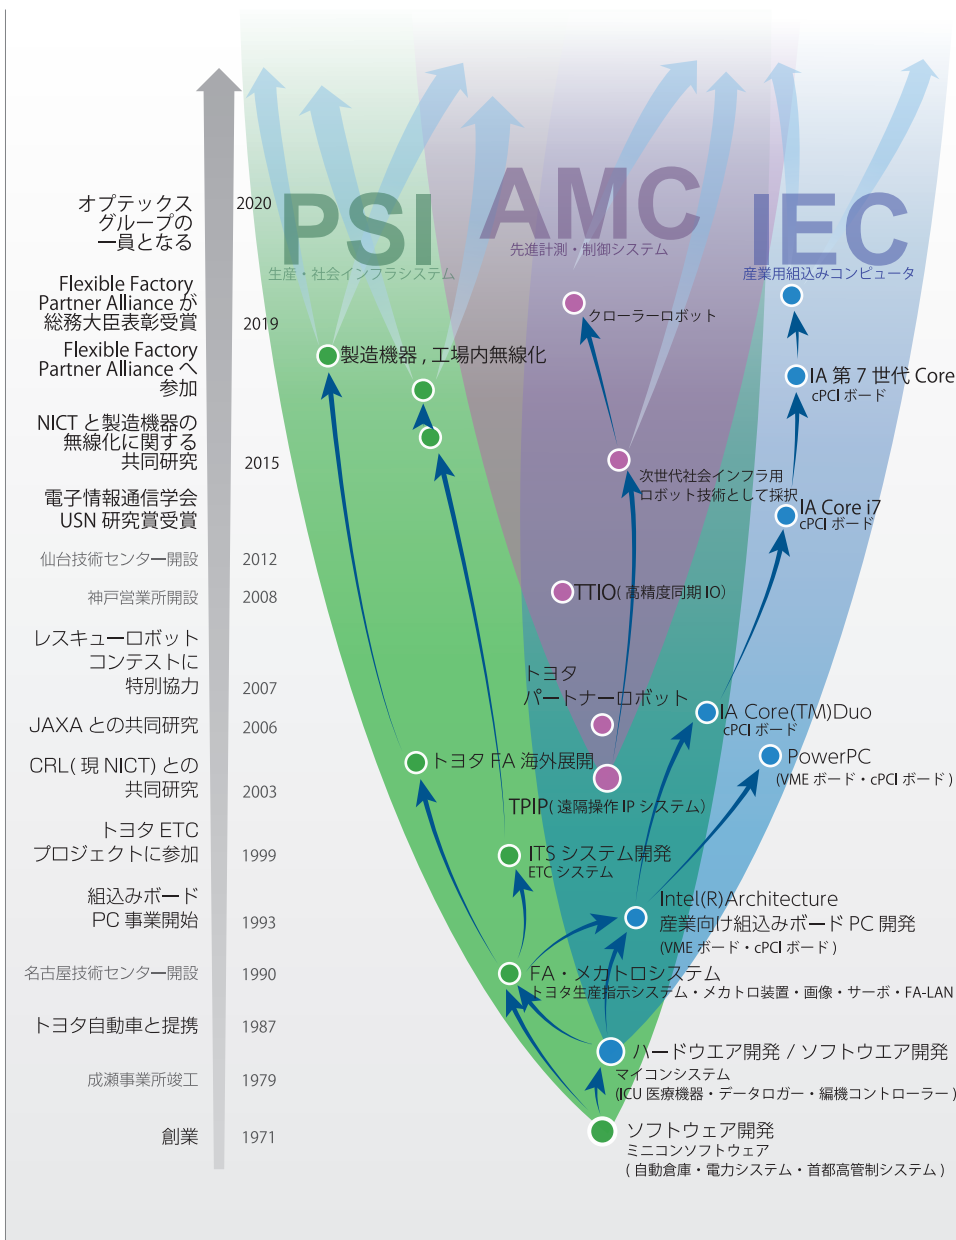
オプテックス
グループの
一員となる

2020

PSI
生産・社会インフラシステム

AMC
先進計測・制御システム

IEC
産業用組込みコンピュータ

Flexible Factory
Partner Alliance が
総務大臣表彰受賞

2019

クローラーロボット

Flexible Factory
Partner Alliance へ
参加

製造機器 , 工場内無線化

IA 第 7 世代 Core
cPCI ボード

NICT と製造機器の
無線化に関する
共同研究

2015

次世代社会インフラ用
ロボット技術として採択

電子情報通信学会
USN 研究賞受賞

IA Core i7
cPCI ボード

仙台技術センター開設

2012

神戸営業所開設

2008

TTIO( 高精度同期 IO)

レスキューロボット
コンテストに
特別協力

2007

トヨタ
パートナーロボット

JAXA との共同研究

2006

IA Core(TM)Duo
cPCI ボード

CRL( 現 NICT) との
共同研究

2003

トヨタ FA 海外展開

PowerPC
(VME ボード・cPCI ボード )

TPIP( 遠隔操作 IP システム )

トヨタ ETC
プロジェクトに参加

1999

ITS システム開発
ETC システム

組込みボード
PC 事業開始

1993

Intel(R)Architecture
産業向け組込みボード PC 開発
(VME ボード・cPCI ボード )

名古屋技術センター開設

1990

FA・メカトロシステム
トヨタ生産指示システム・メカトロ装置・画像・サーボ・FA-LAN

トヨタ自動車と提携

1987

ハードウエア開発 / ソフトウエア開発
マイコンシステム
(ICU 医療機器・データロガー・編機コントローラー )

成瀬事業所竣工

1979

創業

1971

ソフトウェア開発
ミニコンソフトウェア
( 自動倉庫・電力システム・首都高管制システム )